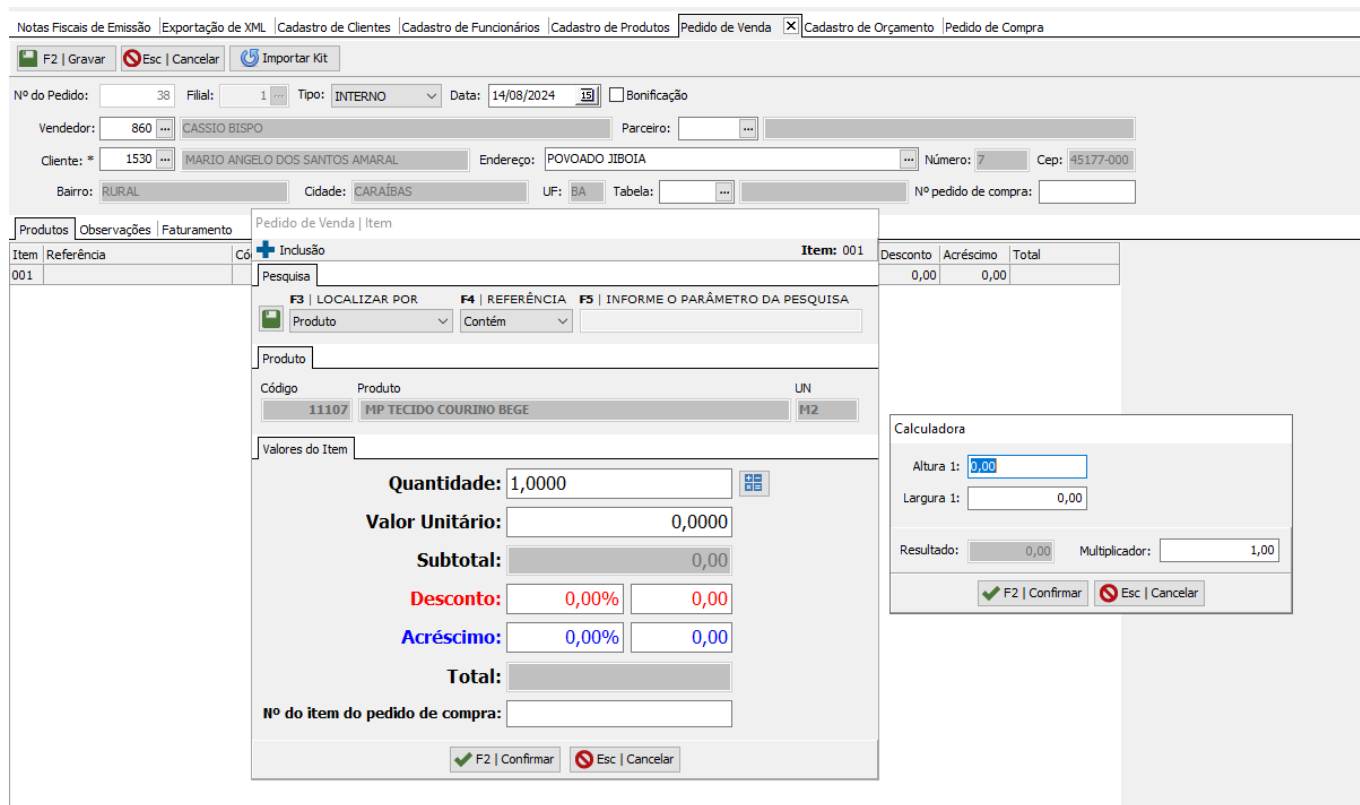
Notas Fiscais de Emissão | Exportação de XML | Cadastro de Clientes | Cadastro de Funcionários | Cadastro de Produtos | Pedido de Venda | Cadastro de Orçamento | Pedido de Compra

F2 | Gravar | Esc | Cancelar | Importar Kit

Nº do Pedido: 38 Filial: 1 Tipo: INTERNO Data: 14/08/2024 Bonificação

Vendedor: 860 CASSIO BISPO Parceiro:

Cliente: * 1530 MARIO ANGELO DOS SANTOS AMARAL Endereço: POVOADO JIBOIA Número: 7 Cep: 45177-000

Bairro: RURAL Cidade: CARAÍBAS UF: BA Tabela: Nº pedido de compra:

Produtos | Observações | Faturamento

| Item | Referência | Có | Desconto | Acréscimo | Total |
|---|---|---|---|---|---|
| 001 | | | 0,00 | 0,00 | |

Pedido de Venda | Item

Inclusão Item: 001

Pesquisa

F3 | LOCALIZAR POR F4 | REFERÊNCIA F5 | INFORME O PARÂMETRO DA PESQUISA

Produto Contém

Produto

Código Produto UN

11107 MP TECIDO COURINO BEGE M2

Valores do Item

Quantidade: 1,0000

Valor Unitário: 0,0000

Subtotal: 0,00

Desconto: 0,00% 0,00

Acréscimo: 0,00% 0,00

Total:

Nº do item do pedido de compra:

F2 | Confirmar Esc | Cancelar

Calculadora

Altura 1: 0,00

Largura 1: 0,00

Resultado: 0,00 Multiplicador: 1,00

F2 | Confirmar Esc | Cancelar